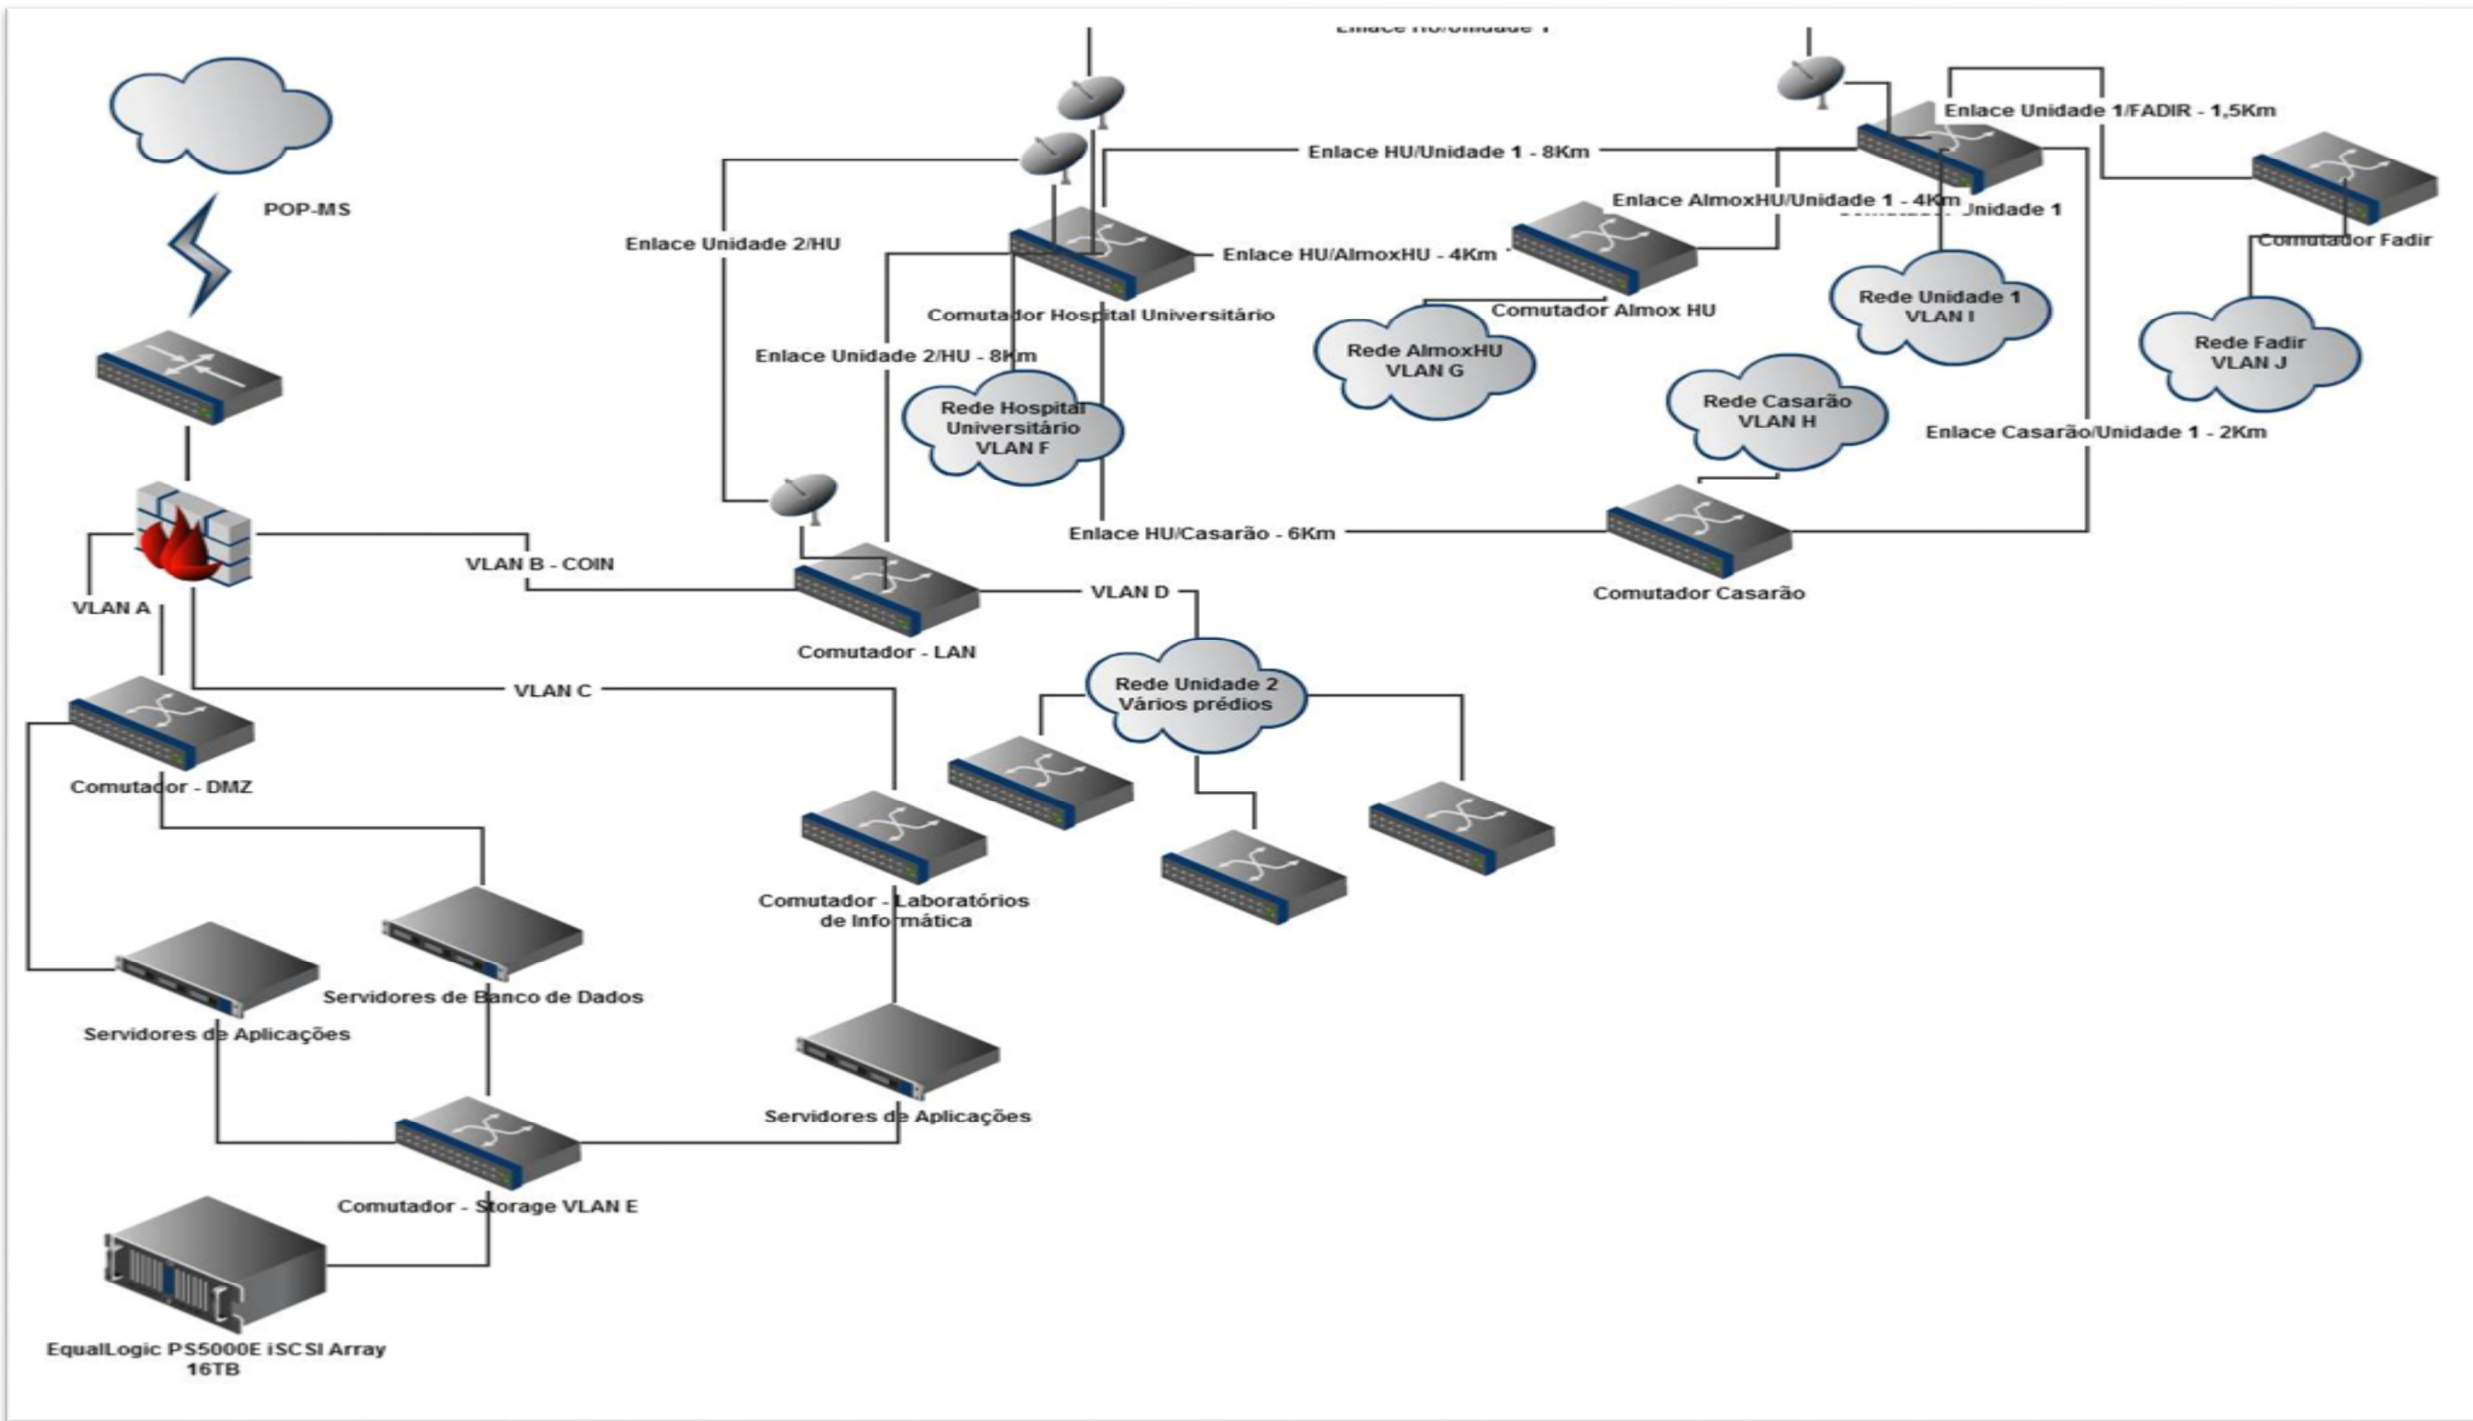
Enlace HU/Unidade 1

POP-MS

Enlace Unidade 2/HU

Enlace HU/Unidade 1 - 8Km

Enlace Unidade 1/FADIR - 1,5Km

Enlace AlmoxHU/Unidade 1 - 4Km

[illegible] Unidade 1

Comutador Fadir

Enlace HU/AlmoxHU - 4Km

Comutador Hospital Universitário

Comutador Almox HU

Rede Unidade 1 VLAN I

Rede Fadir VLAN J

Enlace Unidade 2/HU - 8Km

Rede AlmoxHU VLAN G

Rede Hospital Universitário VLAN F

Rede Casarão VLAN H

Enlace Casarão/Unidade 1 - 2Km

Enlace HU/Casarão - 6Km

VLAN B - COIN

VLAN A

VLAN D

Comutador Casarão

Comutador - LAN

Rede Unidade 2 Vários prédios

VLAN C

Comutador - DMZ

Comutador - Laboratórios de Informática

Servidores de Banco de Dados

Servidores de Aplicações

Servidores de Aplicações

Comutador - Storage VLAN E

EqualLogic PS5000E iSCSI Array 16TB